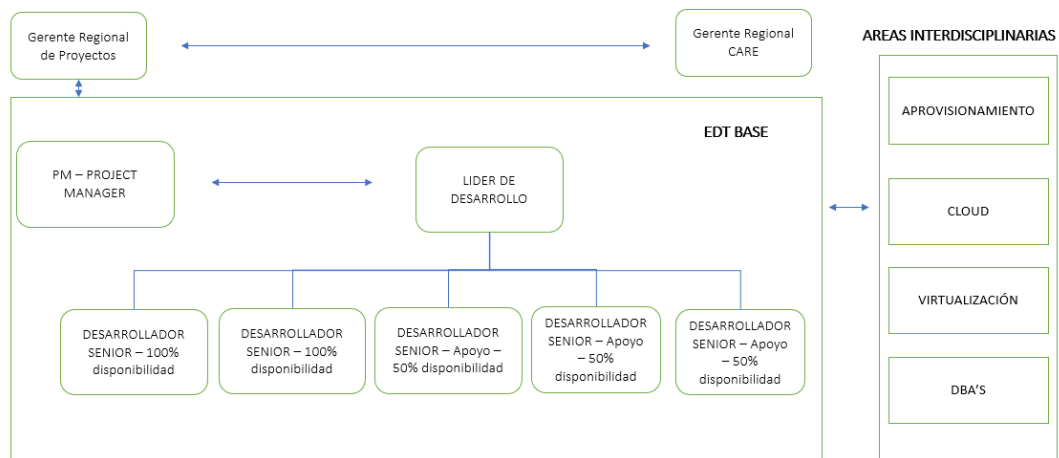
Gerente Regional de Proyectos

Gerente Regional CARE

AREAS INTERDISCIPLINARIAS

EDT BASE

PM – PROJECT MANAGER

LIDER DE DESARROLLO

APROVISIONAMIENTO

CLOUD

VIRTUALIZACIÓN

DBA'S

DESARROLLADOR SENIOR – 100% disponibilidad

DESARROLLADOR SENIOR – 100% disponibilidad

DESARROLLADOR SENIOR – Apoyo – 50% disponibilidad

DESARROLLADOR SENIOR – Apoyo – 50% disponibilidad

DESARROLLADOR SENIOR – Apoyo – 50% disponibilidad